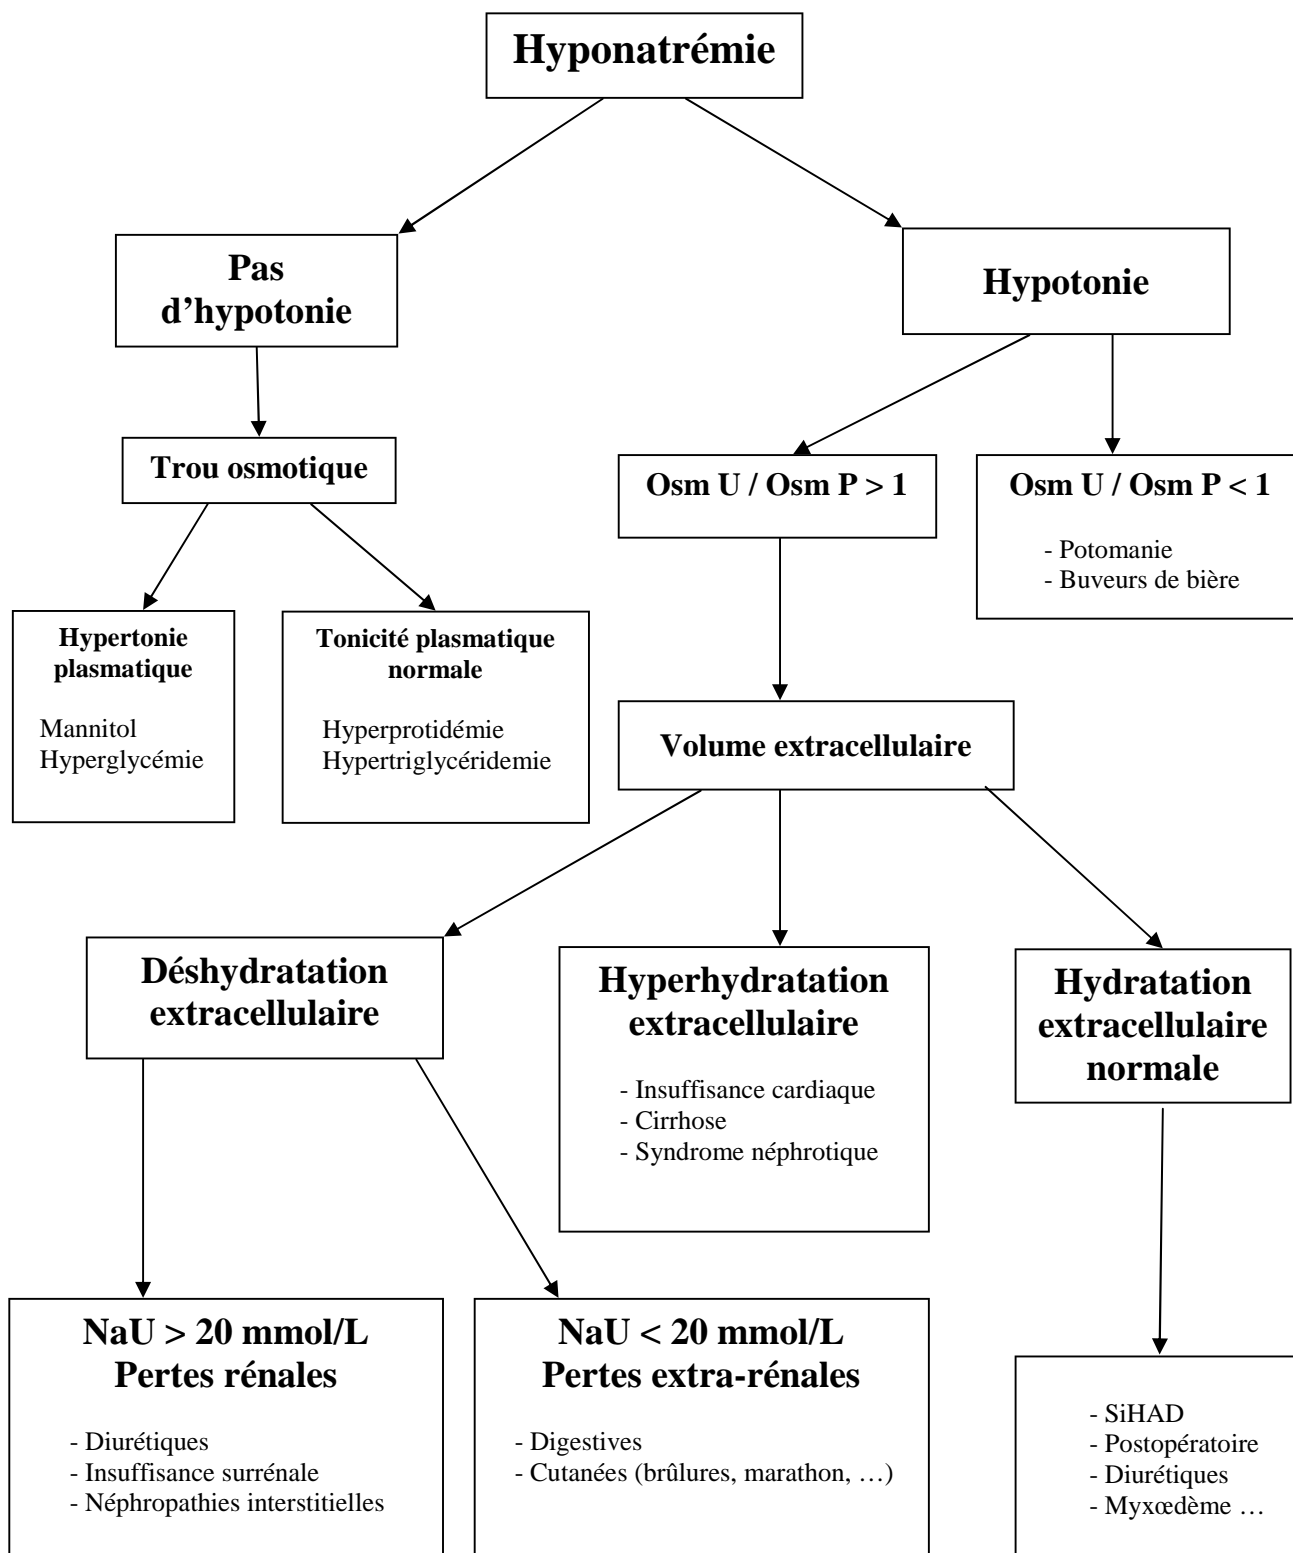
Hyponatrémie

Pas d'hypotonie

Hypotonie

Trou osmotique

Osm U / Osm P > 1

Osm U / Osm P < 1

- Potomanie
- Buveurs de bière

Hypertonie plasmatique

Mannitol
Hyperglycémie

Tonicité plasmatique normale

Hyperprotidémie
Hypertriglycéridemie

Volume extracellulaire

Déshydratation extracellulaire

Hyperhydratation extracellulaire

- Insuffisance cardiaque
- Cirrhose
- Syndrome néphrotique

Hydratation extracellulaire normale

NaU > 20 mmol/L
Pertes rénales

- Diurétiques
- Insuffisance surrénale
- Néphropathies interstitielles

NaU < 20 mmol/L
Pertes extra-rénales

- Digestives
- Cutanées (brûlures, marathon, …)

- SiHAD
- Postopératoire
- Diurétiques
- Myxœdème …